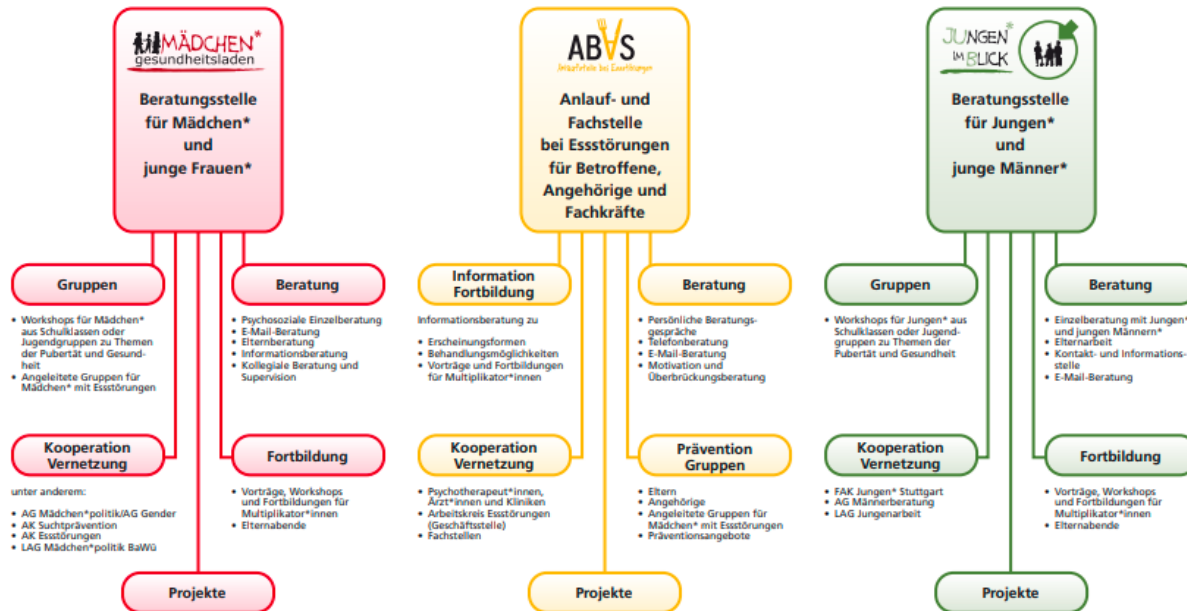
MÄDCHEN*
gesundheitsladen

Beratungsstelle für Mädchen* und junge Frauen*

Gruppen

- Workshops für Mädchen* aus Schulklassen oder Jugendgruppen zu Themen der Pubertät und Gesundheit
- Angeleitete Gruppen für Mädchen* mit Essstörungen

Beratung

- Psychosoziale Einzelberatung
- E-Mail-Beratung
- Elternberatung
- Informationsberatung
- Kollegiale Beratung und Supervision

Kooperation Vernetzung

unter anderem:

- AG Mädchen*politik/AG Gender
- AK Suchtprävention
- AK Essstörungen
- LAG Mädchen*politik BaWü

Fortbildung

- Vorträge, Workshops und Fortbildungen für Multiplikator*innen
- Elternabende

Projekte

ABAS
Anlaufstelle bei Essstörungen

Anlauf- und Fachstelle bei Essstörungen für Betroffene, Angehörige und Fachkräfte

Information Fortbildung

Informationsberatung zu

- Erscheinungsformen
- Behandlungsmöglichkeiten
- Vorträge und Fortbildungen für Multiplikator*innen

Beratung

- Persönliche Beratungsgespräche
- Telefonberatung
- E-Mail-Beratung
- Motivation und Überbrückungsberatung

Kooperation Vernetzung

- Psychotherapeut*innen, Ärzt*innen und Kliniken
- Arbeitskreis Essstörungen (Geschäftsstelle)
- Fachstellen

Prävention Gruppen

- Eltern
- Angehörige
- Angeleitete Gruppen für Mädchen* mit Essstörungen
- Präventionsangebote

Projekte

JUNGEN* IM BLICK

Beratungsstelle für Jungen* und junge Männer*

Gruppen

- Workshops für Jungen* aus Schulklassen oder Jugendgruppen zu Themen der Pubertät und Gesundheit

Beratung

- Einzelberatung mit Jungen* und jungen Männern*
- Elternarbeit
- Kontakt- und Informationsstelle
- E-Mail-Beratung

Kooperation Vernetzung

- FAK Jungen* Stuttgart
- AG Männerberatung
- LAG Jungenarbeit

Fortbildung

- Vorträge, Workshops und Fortbildungen für Multiplikator*innen
- Elternabende

Projekte